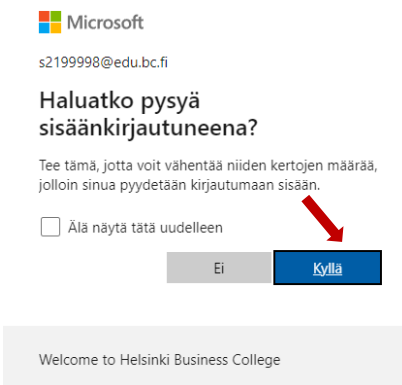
Microsoft

s2199998@edu.bc.fi

Haluatko pysyä sisäänkirjautuneena?

Tee tämä, jotta voit vähentää niiden kertojen määrää, jolloin sinua pyydetään kirjautumaan sisään.

Älä näytä tätä uudelleen

Ei

Kyllä

Welcome to Helsinki Business College